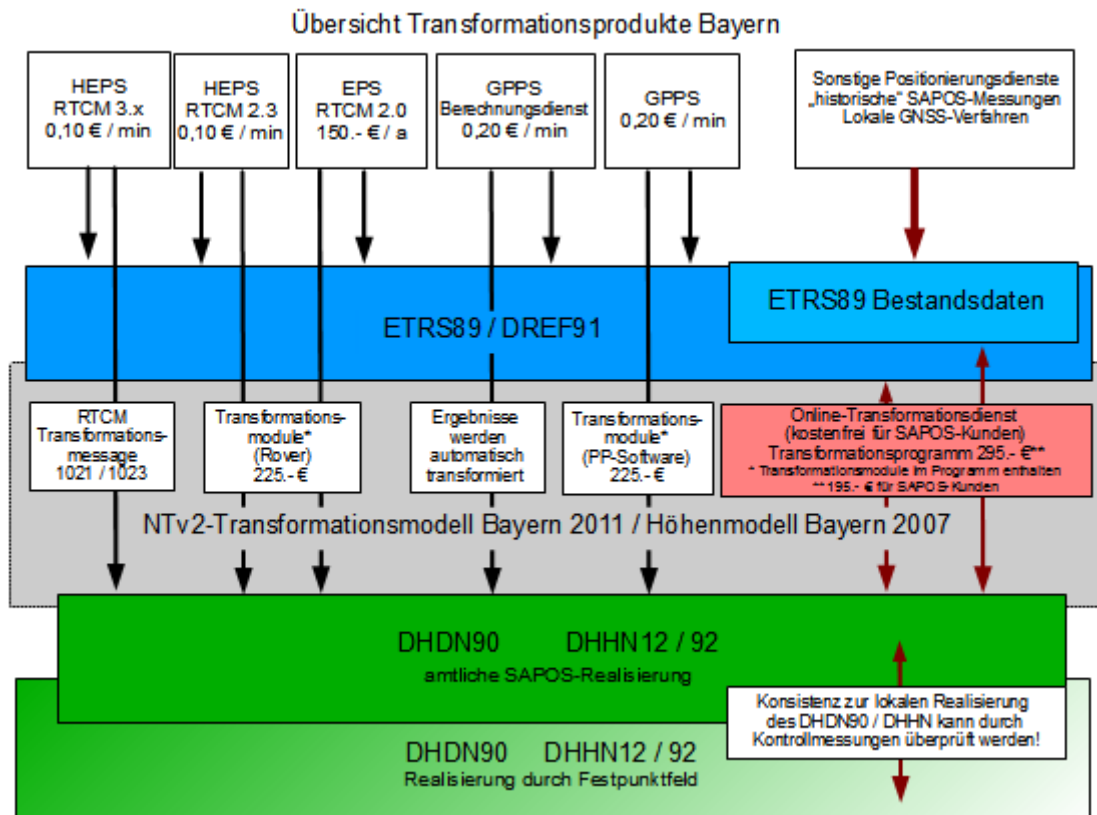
Übersicht Transformationsprodukte Bayern

HEPS
RTCM 3.x
0,10 € / min

HEPS
RTCM 2.3
0,10 € / min

EPS
RTCM 2.0
150.- € / a

GPPS
Berechnungsdienst
0,20 € / min

GPPS
0,20 € / min

Sonstige Positionierungsdienste
„historische" SAPOS-Messungen
Lokale GNSS-Verfahren

ETRS89 / DREF91

ETRS89 Bestandsdaten

RTCM
Transformations-message
1021 / 1023

Transformations-module*
(Rover)
225.- €

Ergebnisse
werden
automatisch
transformiert

Transformations-module*
(PP-Software)
225.- €

Online-Transformationsdienst
(kostenfrei für SAPOS-Kunden)
Transformationsprogramm 295.- €**
* Transformationsmodule im Programm enthalten
** 195.- € für SAPOS-Kunden

NTv2-Transformationsmodell Bayern 2011 / Höhenmodell Bayern 2007

DHDN90 DHHN12 / 92
amtliche SAPOS-Realisierung

Konsistenz zur lokalen Realisierung
des DHDN90 / DHHN kann durch
Kontrollmessungen überprüft werden!

DHDN90 DHHN12 / 92
Realisierung durch Festpunktfeld